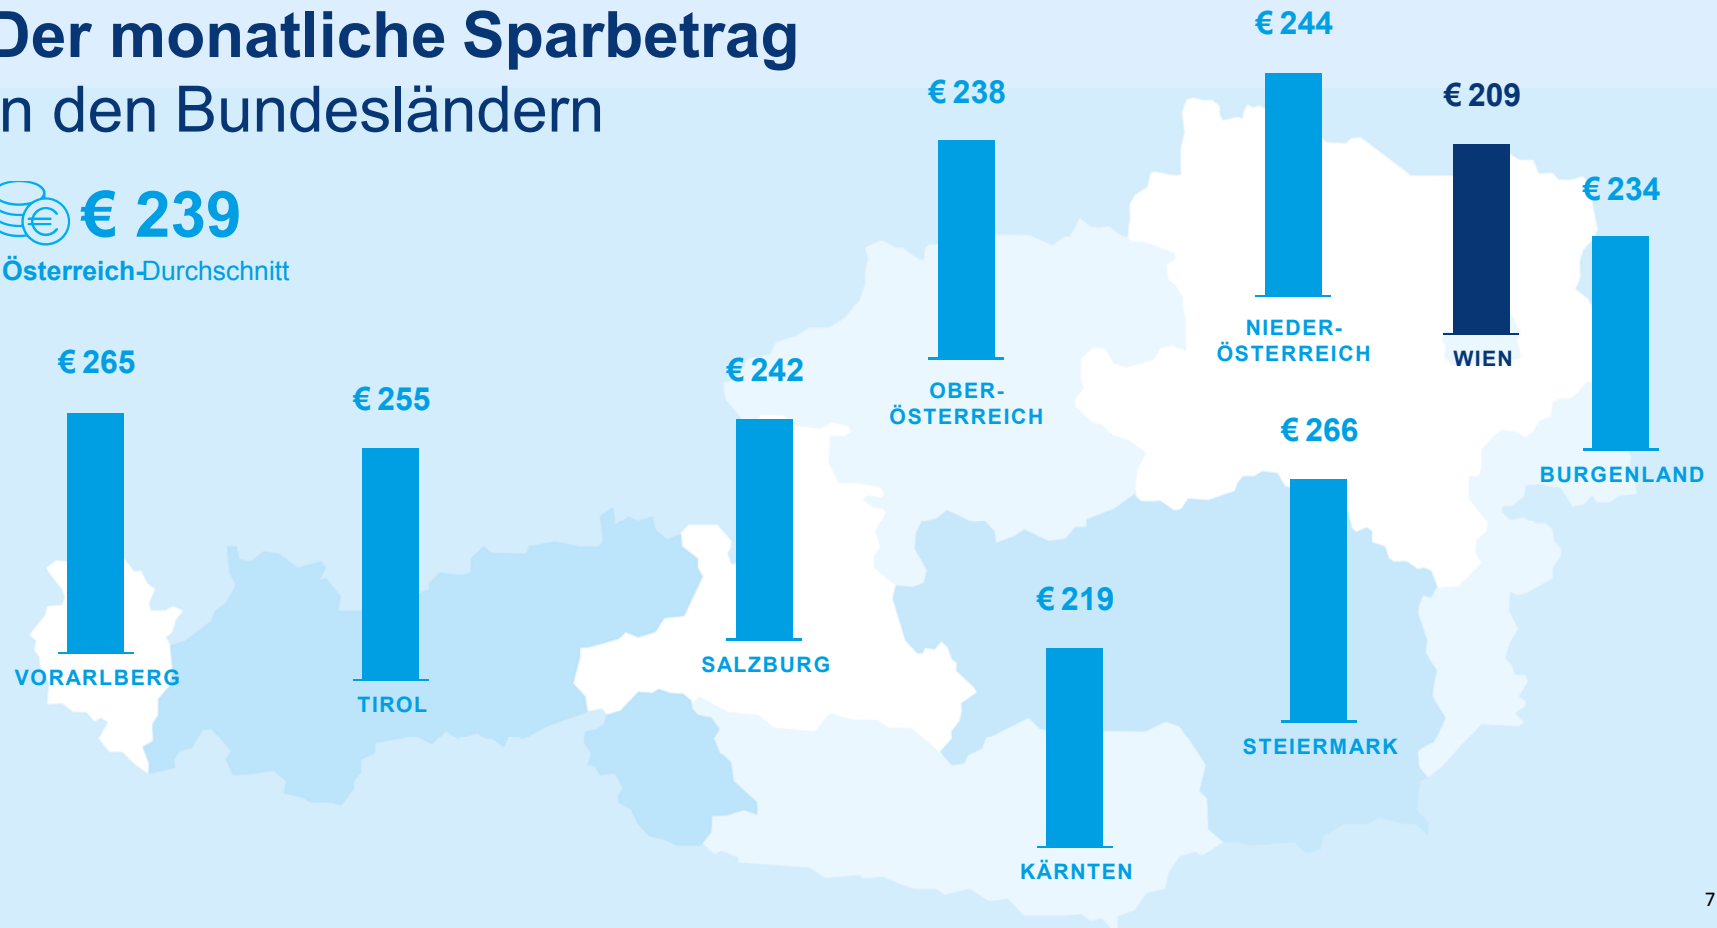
Der monatliche Sparbetrag
n den Bundesländern

€ 239
Österreich-Durchschnitt

€ 265
VORARLBERG

€ 255
TIROL

€ 242
SALZBURG

€ 238
OBER-
ÖSTERREICH

€ 244
NIEDER-
ÖSTERREICH

€ 209
WIEN

€ 234
BURGENLAND

€ 266
STEIERMARK

€ 219
KÄRNTEN

7